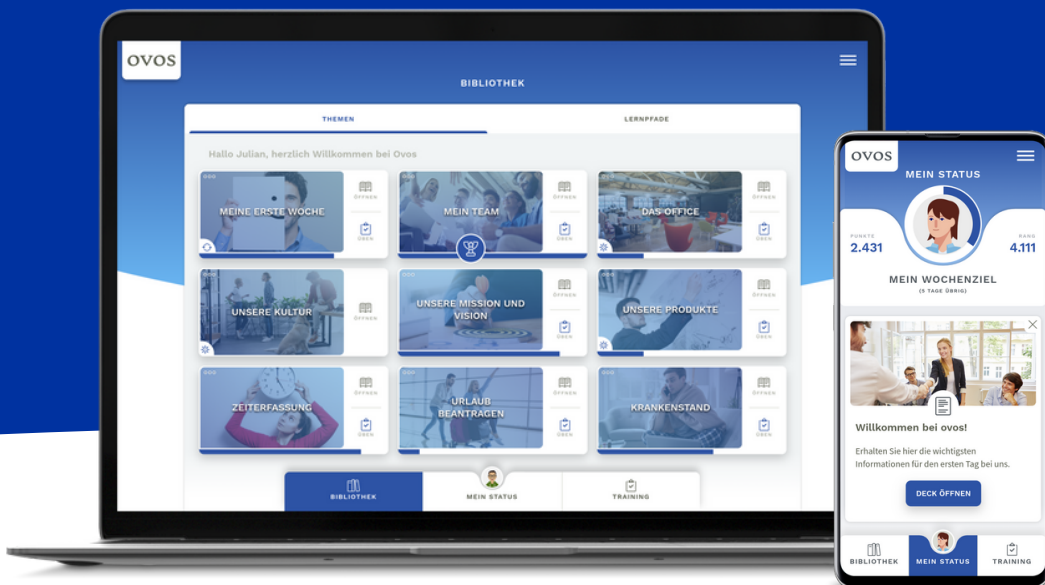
ovos

BIBLIOTHEK

THEMEN

LERNPFADE

Hallo Julian, herzlich Willkommen bei Ovos

MEINE ERSTE WOCHE
ÖFFNEN
ÜBEN

MEIN TEAM
ÖFFNEN
ÜBEN

DAS OFFICE
ÖFFNEN
ÜBEN

UNSERE KULTUR
ÖFFNEN

UNSERE MISSION UND VISION
ÖFFNEN
ÜBEN

UNSERE PRODUKTE
ÖFFNEN
ÜBEN

ZEITERFASSUNG
ÖFFNEN
ÜBEN

URLAUB BEANTRAGEN
ÖFFNEN
ÜBEN

KRANKENSTAND
ÖFFNEN
ÜBEN

BIBLIOTHEK
MEIN STATUS
TRAINING

ovos

MEIN STATUS

PUNKTE
2.431

RANG
4.111

MEIN WOCHENZIEL
(5 TAGE ÜBRIG)

Willkommen bei ovos!

Erhalten Sie hier die wichtigsten Informationen für den ersten Tag bei uns.

DECK ÖFFNEN

BIBLIOTHEK
MEIN STATUS
TRAINING